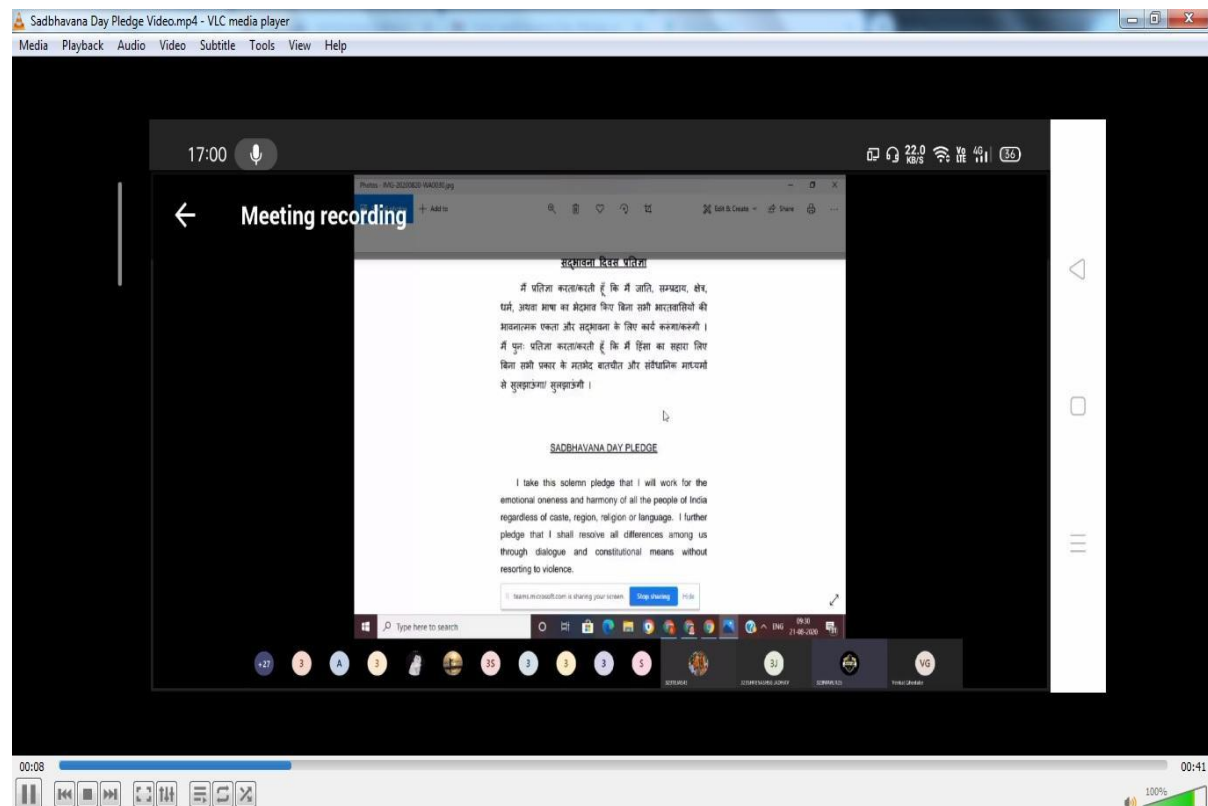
Sadbhavana Day Pledge Video.mp4 - VLC media player

Media Playback Audio Video Subtitle Tools View Help

17:00

22.0 KB/S 36

Meeting recording

Photos - IMG-20200820-WA0030.jpg

+ Add to

Edit & Create Share

सद्भावना दिवस प्रतिज्ञा

मैं प्रतिज्ञा करता/करती हूं कि मैं जाति, सम्प्रदाय, क्षेत्र, धर्म, अथवा भाषा का भेदभाव किए बिना सभी भारतवासियों की भावनात्मक एकता और सद्भावना के लिए कार्य करूंगा/करूंगी । मैं पुनः प्रतिज्ञा करता/करती हूं कि मैं हिंसा का सहारा लिए बिना सभी प्रकार के मतभेद बातचीत और संवैधानिक माध्यमों से सुलझाऊंगा/ सुलझाऊंगी ।

SADBHAVANA DAY PLEDGE

I take this solemn pledge that I will work for the emotional oneness and harmony of all the people of India regardless of caste, region, religion or language. I further pledge that I shall resolve all differences among us through dialogue and constitutional means without resorting to violence.

teams.microsoft.com is sharing your screen. Stop sharing Hide

Type here to search

ENG 09:30 21-08-2020

+27 3 A 3 3S 3 3 3 S 3J VG

00:08

00:41

100%